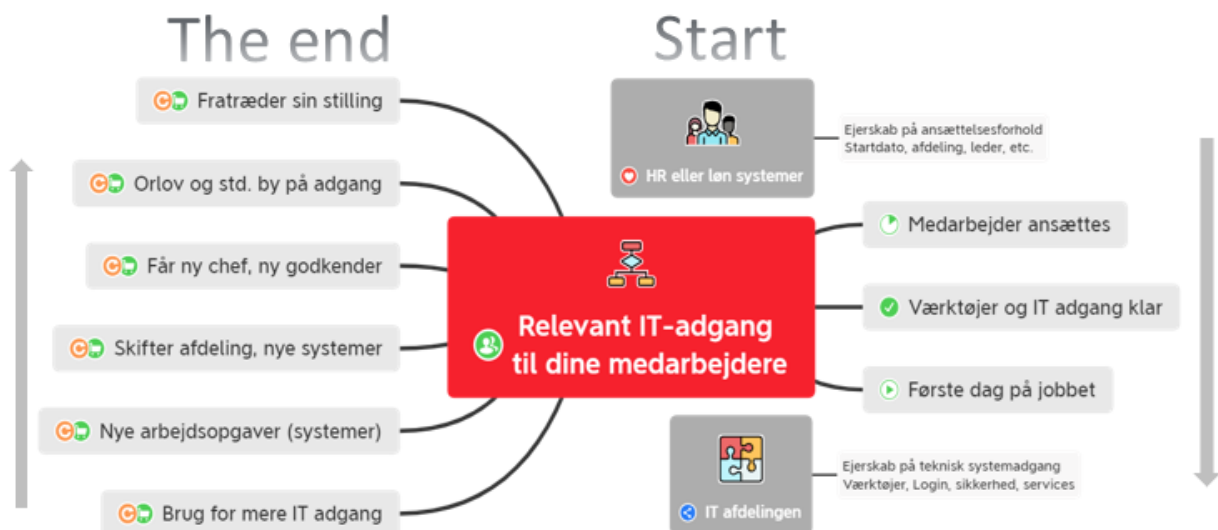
The end

Start

Fratræder sin stilling

Orlov og std. by på adgang

Får ny chef, ny godkender

Skifter afdeling, nye systemer

Nye arbejdsopgaver (systemer)

Brug for mere IT adgang

HR eller løn systemer

Ejerskab på ansættelsesforhold
Startdato, afdeling, leder, etc.

Relevant IT-adgang til dine medarbejdere

Medarbejder ansættes

Værktøjer og IT adgang klar

Første dag på jobbet

IT afdelingen

Ejerskab på teknisk systemadgang
Værktøjer, Login, sikkerhed, services